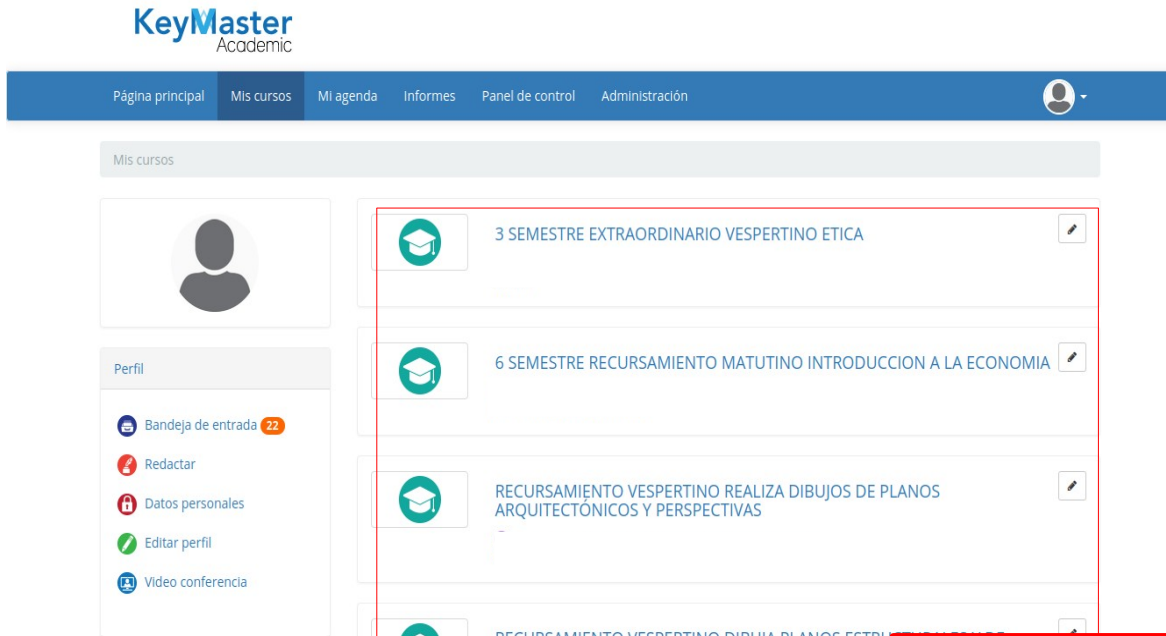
KeyMaster Academic

Página principal | Mis cursos | Mi agenda | Informes | Panel de control | Administración

Mis cursos

3 SEMESTRE EXTRAORDINARIO VESPERTINO ETICA

6 SEMESTRE RECURSAMIENTO MATUTINO INTRODUCCION A LA ECONOMIA

RECURSAMIENTO VESPERTINO REALIZA DIBUJOS DE PLANOS ARQUITECTÓNICOS Y PERSPECTIVAS

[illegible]

Perfil

Bandeja de entrada 22

Redactar

Datos personales

Editar perfil

Video conferencia